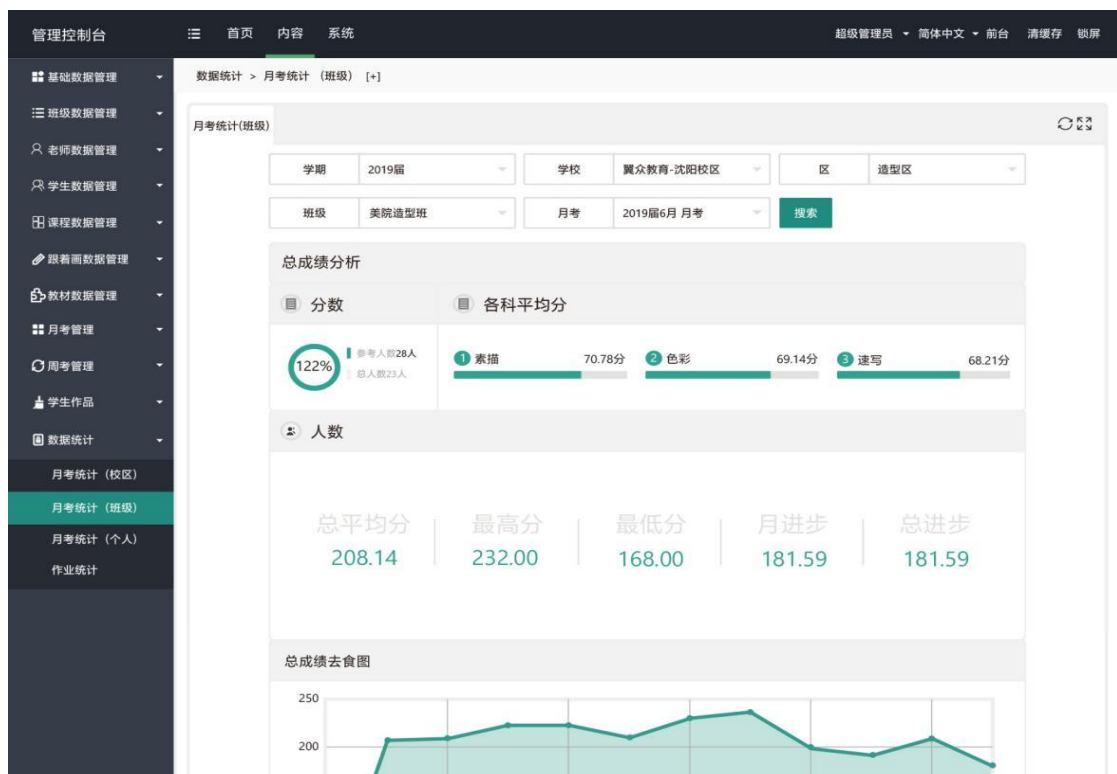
管理控制台

首页 内容 系统

超级管理员 简体中文 前台 清缓存 锁屏

基础数据管理
班级数据管理
老师数据管理
学生数据管理
课程数据管理
跟着画数据管理
教材数据管理
月考管理
周考管理
学生作品
数据统计
月考统计（校区）
月考统计（班级）
月考统计（个人）
作业统计

数据统计 > 月考统计（班级） [+]

月考统计(班级)

| 学期 | 2019届 | 学校 | 翼众教育-沈阳校区 | 区 | 造型区 |
|---|---|---|---|---|---|
| 班级 | 美院造型班 | 月考 | 2019届6月 月考 | 搜索 | |

总成绩分析

分数

122%

参考人数28人
总人数23人

各科平均分

1 素描 70.78分
2 色彩 69.14分
3 速写 68.21分

人数

总平均分
208.14

最高分
232.00

最低分
168.00

月进步
181.59

总进步
181.59

总成绩去食图

250

200